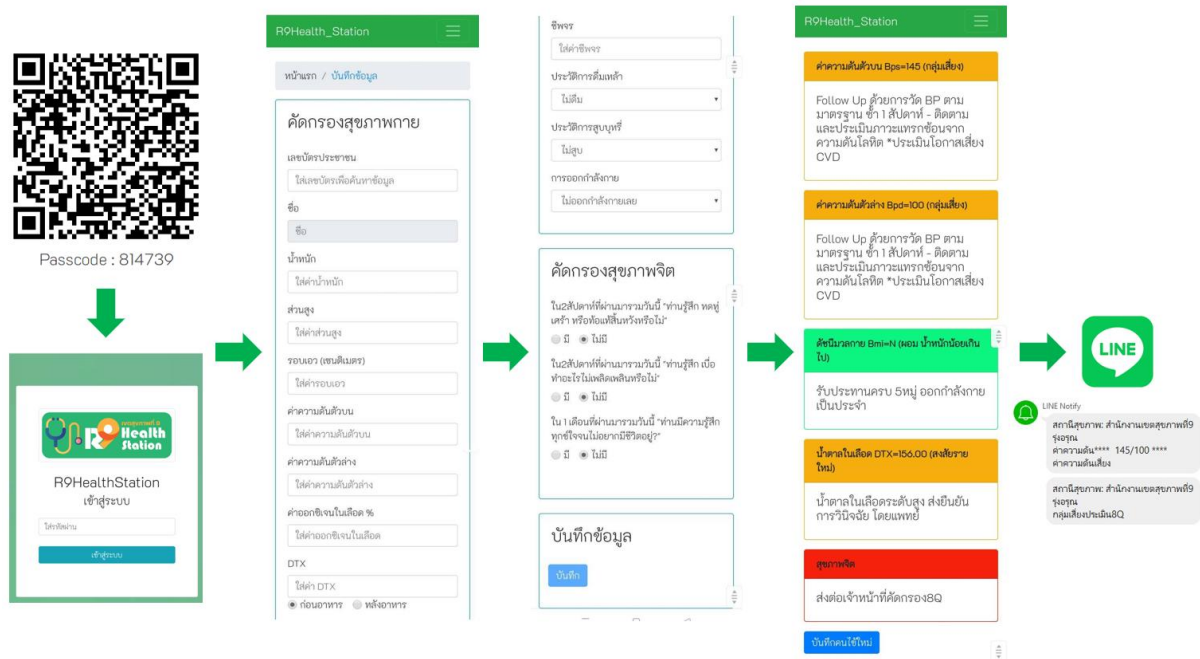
Passcode : 814739

R9 Health Station

R9HealthStation
เข้าสู่ระบบ

ใส่รหัสผ่าน

เข้าสู่ระบบ

R9Health_Station

หน้าแรก / บันทึกข้อมูล

คัดกรองสุขภาพกาย

เลขบัตรประชาชน

ใส่เลขบัตรเพื่อค้นหาข้อมูล

ชื่อ

ชื่อ

น้ำหนัก

ใส่ค่าน้ำหนัก

ส่วนสูง

ใส่ค่าส่วนสูง

รอบเอว (เซนติเมตร)

ใส่ค่ารอบเอว

ค่าความดันตัวบน

ใส่ค่าความดันตัวบน

ค่าความดันตัวล่าง

ใส่ค่าความดันตัวล่าง

ค่าออกซิเจนในเลือด %

ใส่ค่าออกซิเจนในเลือด

DTX

ใส่ค่า DTX

ก่อนอาหาร หลังอาหาร

ชีพจร

ใส่ค่าชีพจร

ประวัติการดื่มเหล้า

ไม่ดื่ม

ประวัติการสูบบุหรี่

ไม่สูบ

การออกกำลังกาย

ไม่ออกกำลังกายเลย

คัดกรองสุขภาพจิต

ใน2สัปดาห์ที่ผ่านมารวมวันนี้ "ท่านรู้สึก หดหู่ เศร้า หรือท้อแท้สิ้นหวังหรือไม่"

มี ไม่มี

ใน2สัปดาห์ที่ผ่านมารวมวันนี้ "ท่านรู้สึก เบื่อ ทำอะไรไม่เพลิดเพลินหรือไม่"

มี ไม่มี

ใน 1 เดือนที่ผ่านมารวมวันนี้ "ท่านมีความรู้สึกทุกข์ใจจนไม่อยากมีชีวิตอยู่?"

มี ไม่มี

บันทึกข้อมูล

บันทึก

R9Health_Station

ค่าความดันตัวบน Bps=145 (กลุ่มเสี่ยง)

Follow Up ด้วยการวัด BP ตามมาตรฐาน ซ้ำ 1 สัปดาห์ - ติดตามและประเมินภาวะแทรกซ้อนจากความดันโลหิต *ประเมินโอกาสเสี่ยง CVD

ค่าความดันตัวล่าง Bpd=100 (กลุ่มเสี่ยง)

Follow Up ด้วยการวัด BP ตามมาตรฐาน ซ้ำ 1 สัปดาห์ - ติดตามและประเมินภาวะแทรกซ้อนจากความดันโลหิต *ประเมินโอกาสเสี่ยง CVD

ดัชนีมวลกาย Bmi=N (ผอม น้ำหนักน้อยเกินไป)

รับประทานครบ 5หมู่ ออกกำลังกายเป็นประจำ

น้ำตาลในเลือด DTX=156.00 (สงสัยรายใหม่)

น้ำตาลในเลือดระดับสูง ส่งยืนยันการวินิจฉัย โดยแพทย์

สุขภาพจิต

ส่งต่อเจ้าหน้าที่คัดกรอง8Q

บันทึกคนไข้ใหม่

LINE

LINE Notify

สถานีสุขภาพ: สำนักงานเขตสุขภาพที่9
รุ่งอรุณ
ค่าความดัน**** 145/100 ****
ค่าความดันเสี่ยง

สถานีสุขภาพ: สำนักงานเขตสุขภาพที่9
รุ่งอรุณ
กลุ่มเสี่ยงประเมิน8Q